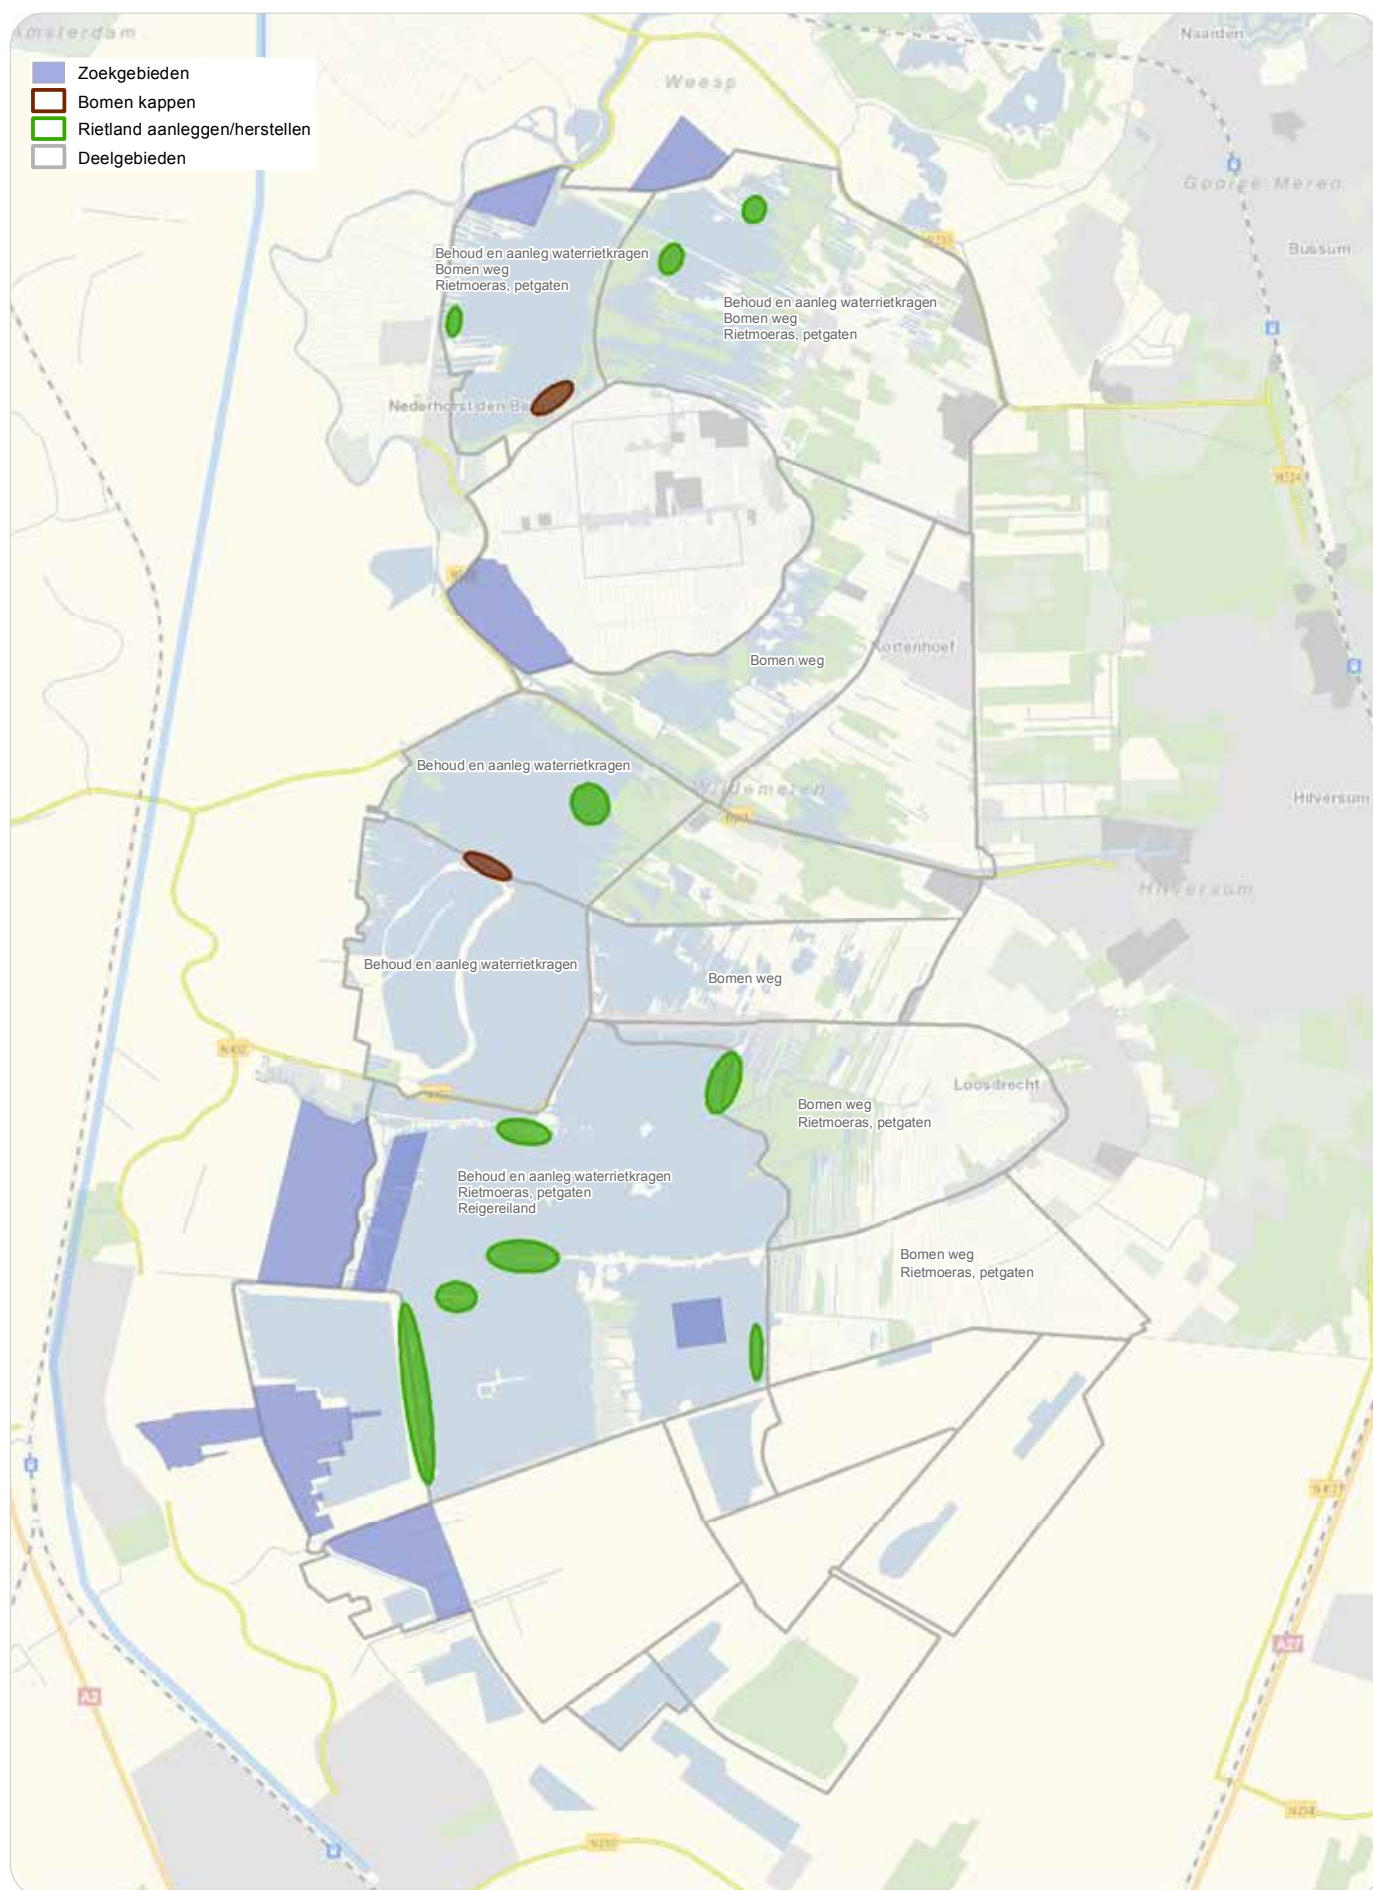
Zoekgebieden
Bomen kappen
Rietland aanleggen/herstellen
Deelgebieden

Amsterdam

Weesp

Naarden

Gooise Meren

Bussum

Behoud en aanleg waterrietkragen
Bomen weg
Rietmoeras, petgaten

Behoud en aanleg waterrietkragen
Bomen weg
Rietmoeras, petgaten

Nederhorst den Berg

Bomen weg

Kortenhoef

Behoud en aanleg waterrietkragen

Wijdemeren

Hilversum

Hilversum

Behoud en aanleg waterrietkragen

Bomen weg

Loosdrecht

Bomen weg
Rietmoeras, petgaten

Behoud en aanleg waterrietkragen
Rietmoeras, petgaten
Reigereiland

Bomen weg
Rietmoeras, petgaten

A2

A27